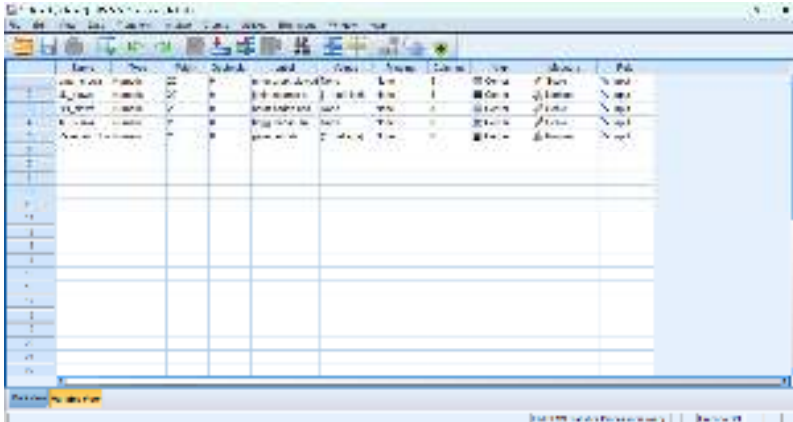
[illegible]

| | Name | Type | Width | Decimals | Label | Values | Missing | Columns | Align | Measure | Role |
|---|---|---|---|---|---|---|---|---|---|---|---|
| 1 | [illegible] | Numeric | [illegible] | 0 | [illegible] | None | None | 8 | Center | Scale | Input |
| 2 | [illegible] | Numeric | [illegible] | 0 | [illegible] | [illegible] | None | 8 | Center | Ordinal | Input |
| 3 | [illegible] | Numeric | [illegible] | 0 | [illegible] | None | None | 8 | Center | Scale | Input |
| 4 | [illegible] | Numeric | 8 | 0 | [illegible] | None | None | 8 | Center | Scale | Input |
| 5 | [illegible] | Numeric | 8 | 0 | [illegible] | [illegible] | None | 8 | Center | Nominal | Input |

Data View Variable View

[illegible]